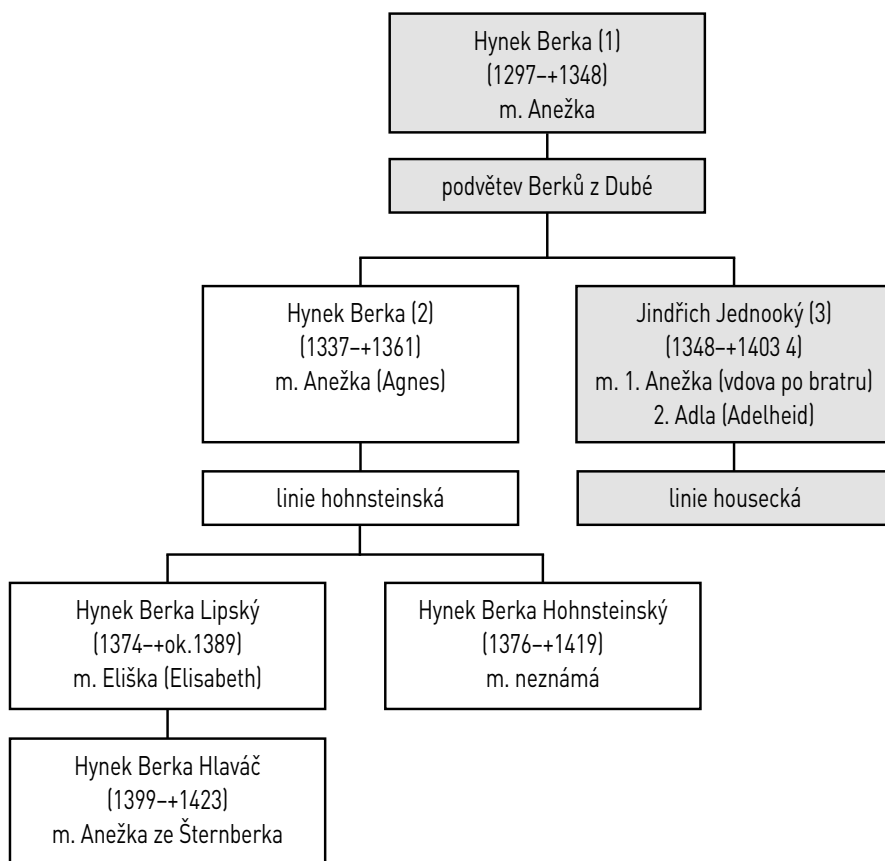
Hynek Berka (1)
(1297–+1348)
m. Anežka

podvětev Berků z Dubé

Hynek Berka (2)
(1337–+1361)
m. Anežka (Agnes)

Jindřich Jednooký (3)
(1348–+1403 4)
m. 1. Anežka (vdova po bratru)
2. Adla (Adelheid)

linie hohnsteinská

linie housecká

Hynek Berka Lipský
(1374–+ok.1389)
m. Eliška (Elisabeth)

Hynek Berka Hohnsteinský
(1376–+1419)
m. neznámá

Hynek Berka Hlaváč
(1399–+1423)
m. Anežka ze Šternberka